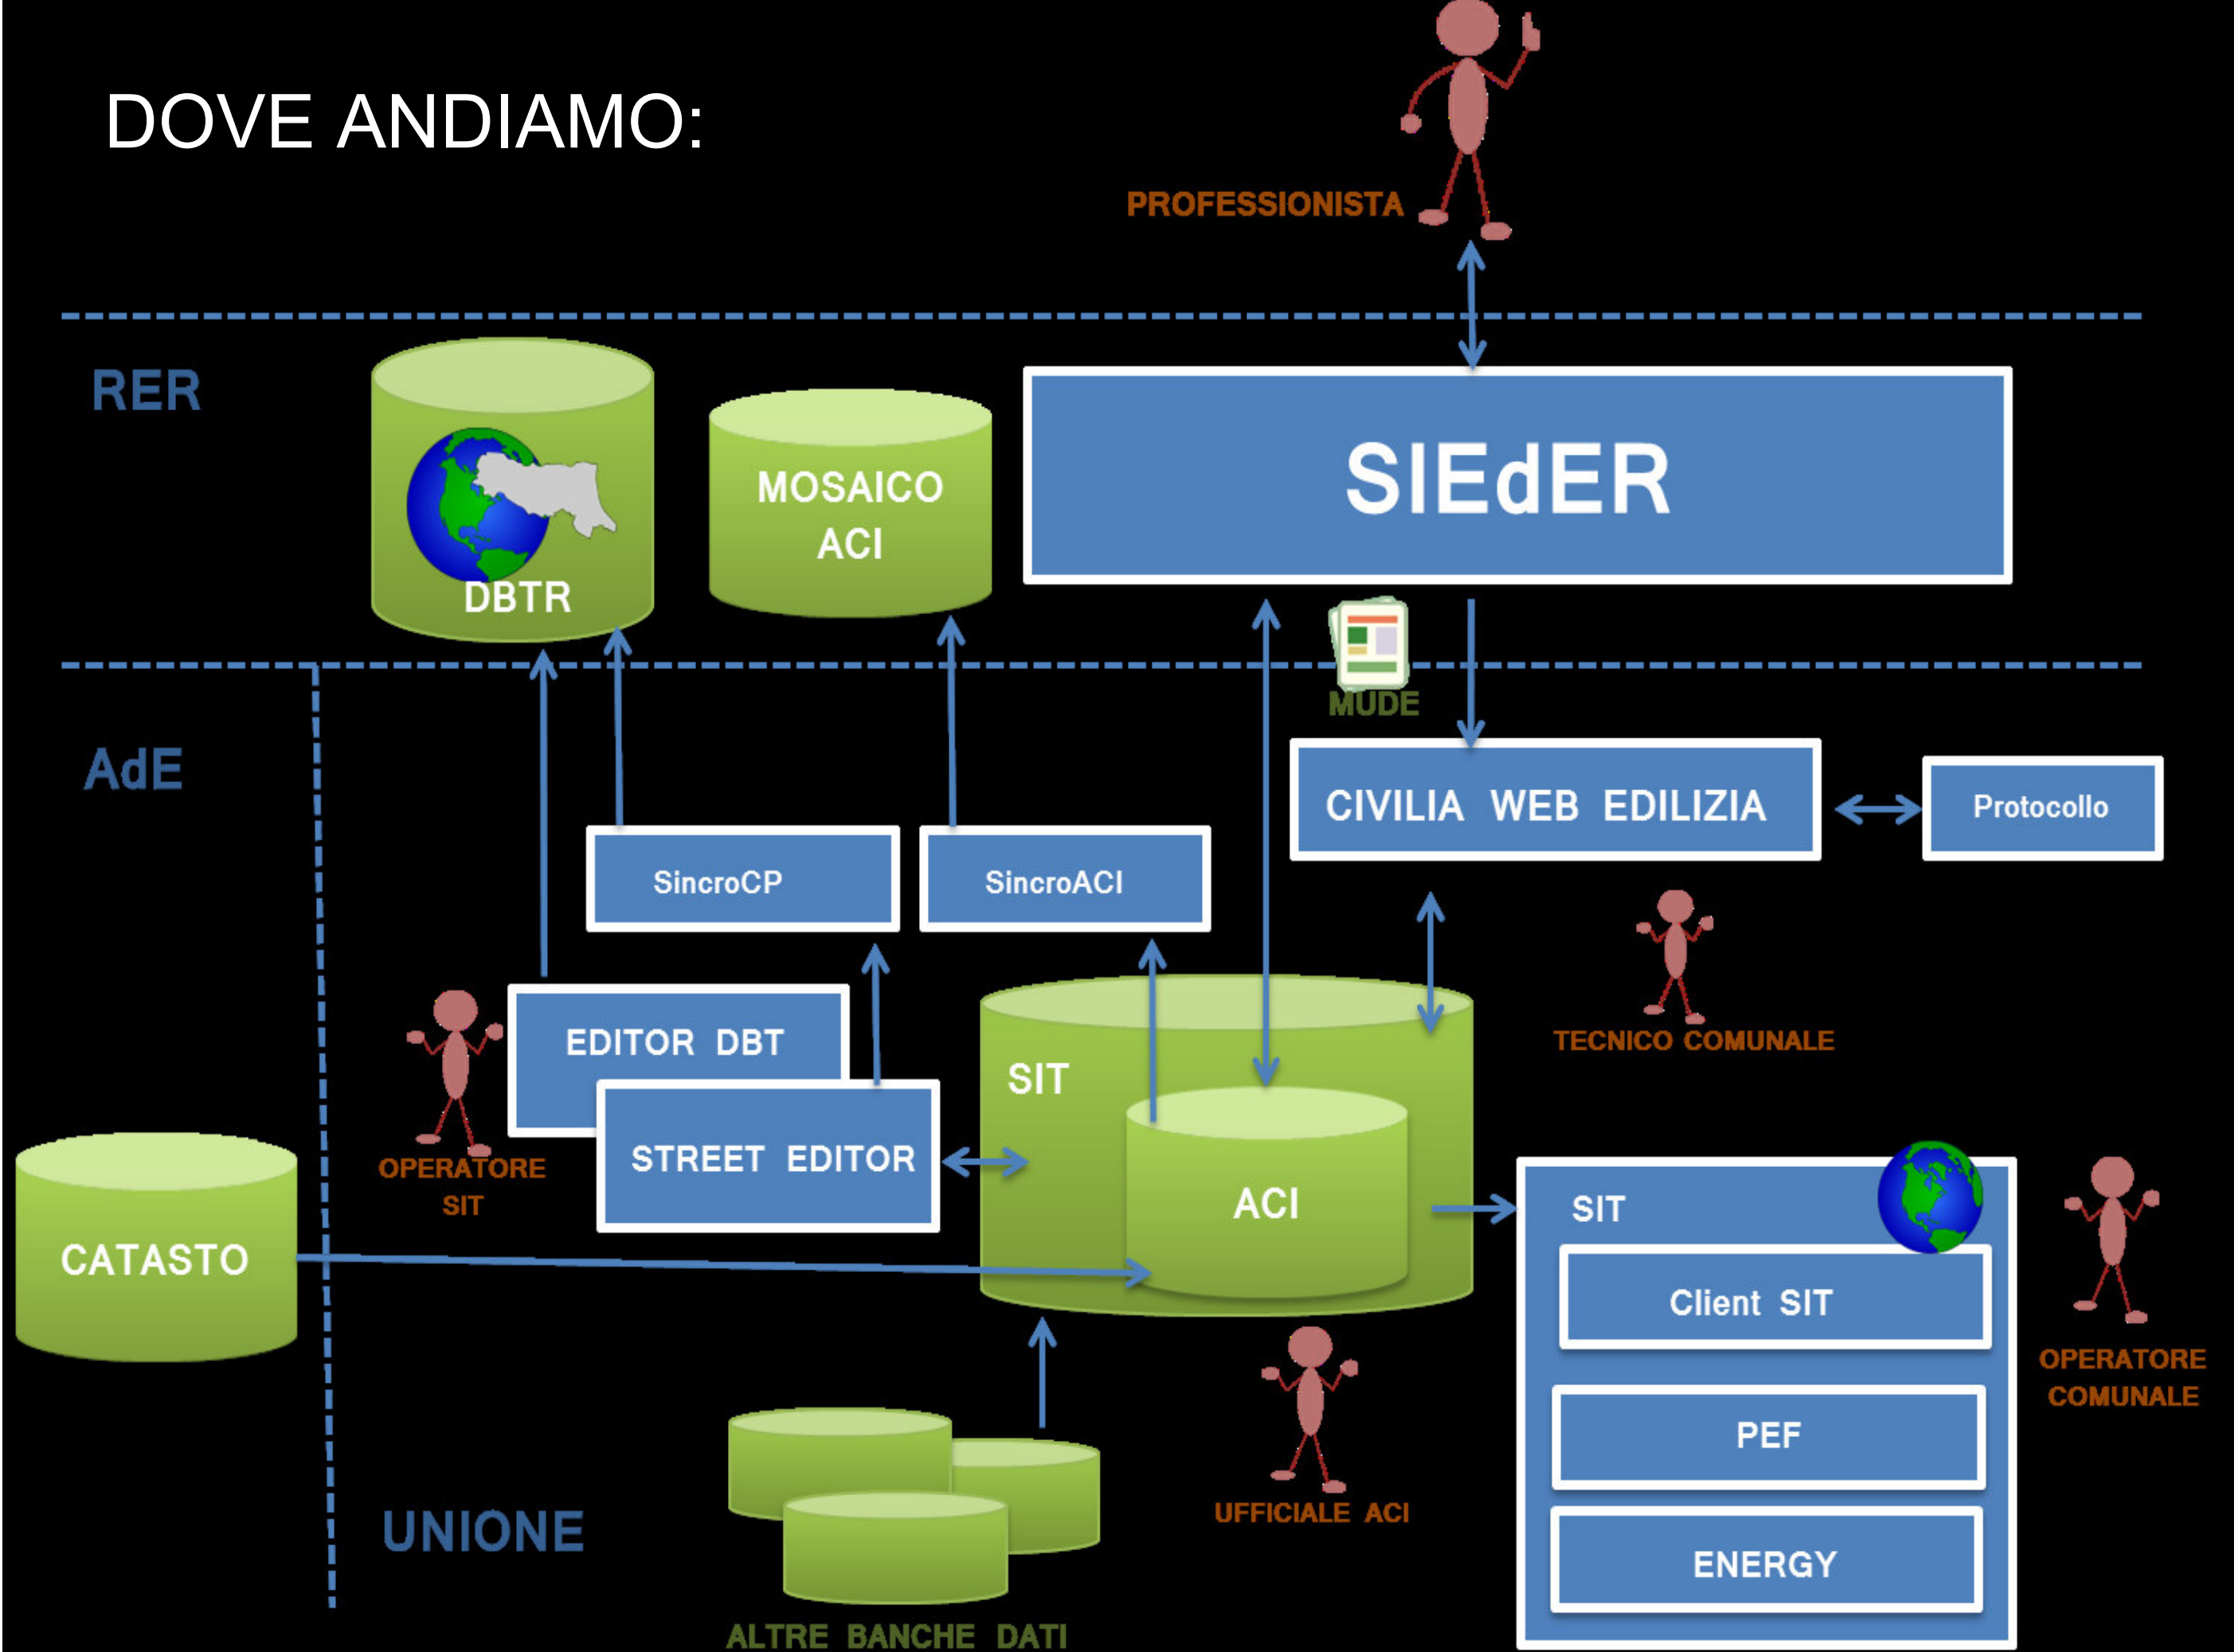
DOVE ANDIAMO:

PROFESSIONISTA

RER

DBTR

MOSAICO ACI

SIEdER

MUDE

AdE

CIVILIA WEB EDILIZIA

Protocollo

SincroCP

SincroACI

TECNICO COMUNALE

OPERATORE SIT

EDITOR DBT

STREET EDITOR

SIT

ACI

CATASTO

SIT

Client SIT

PEF

ENERGY

OPERATORE COMUNALE

UFFICIALE ACI

UNIONE

ALTRE BANCHE DATI